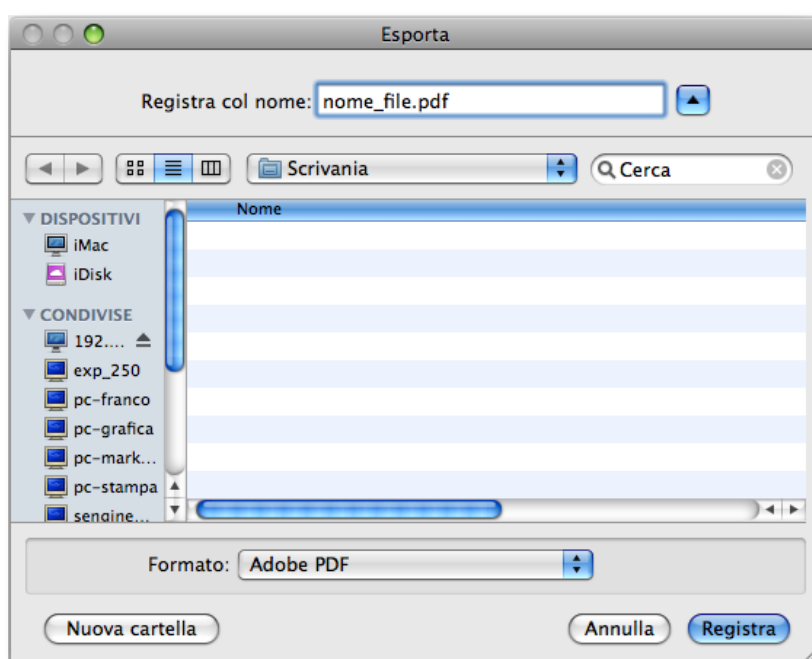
Esporta

Registra col nome: nome_file.pdf

Scrivania

Cerca

DISPOSITIVI
iMac
iDisk
CONDIVISE
192....
exp_250
pc-franco
pc-grafica
pc-mark...
pc-stampa
sengine...

Nome

Formato: Adobe PDF

Nuova cartella

Annulla

Registra